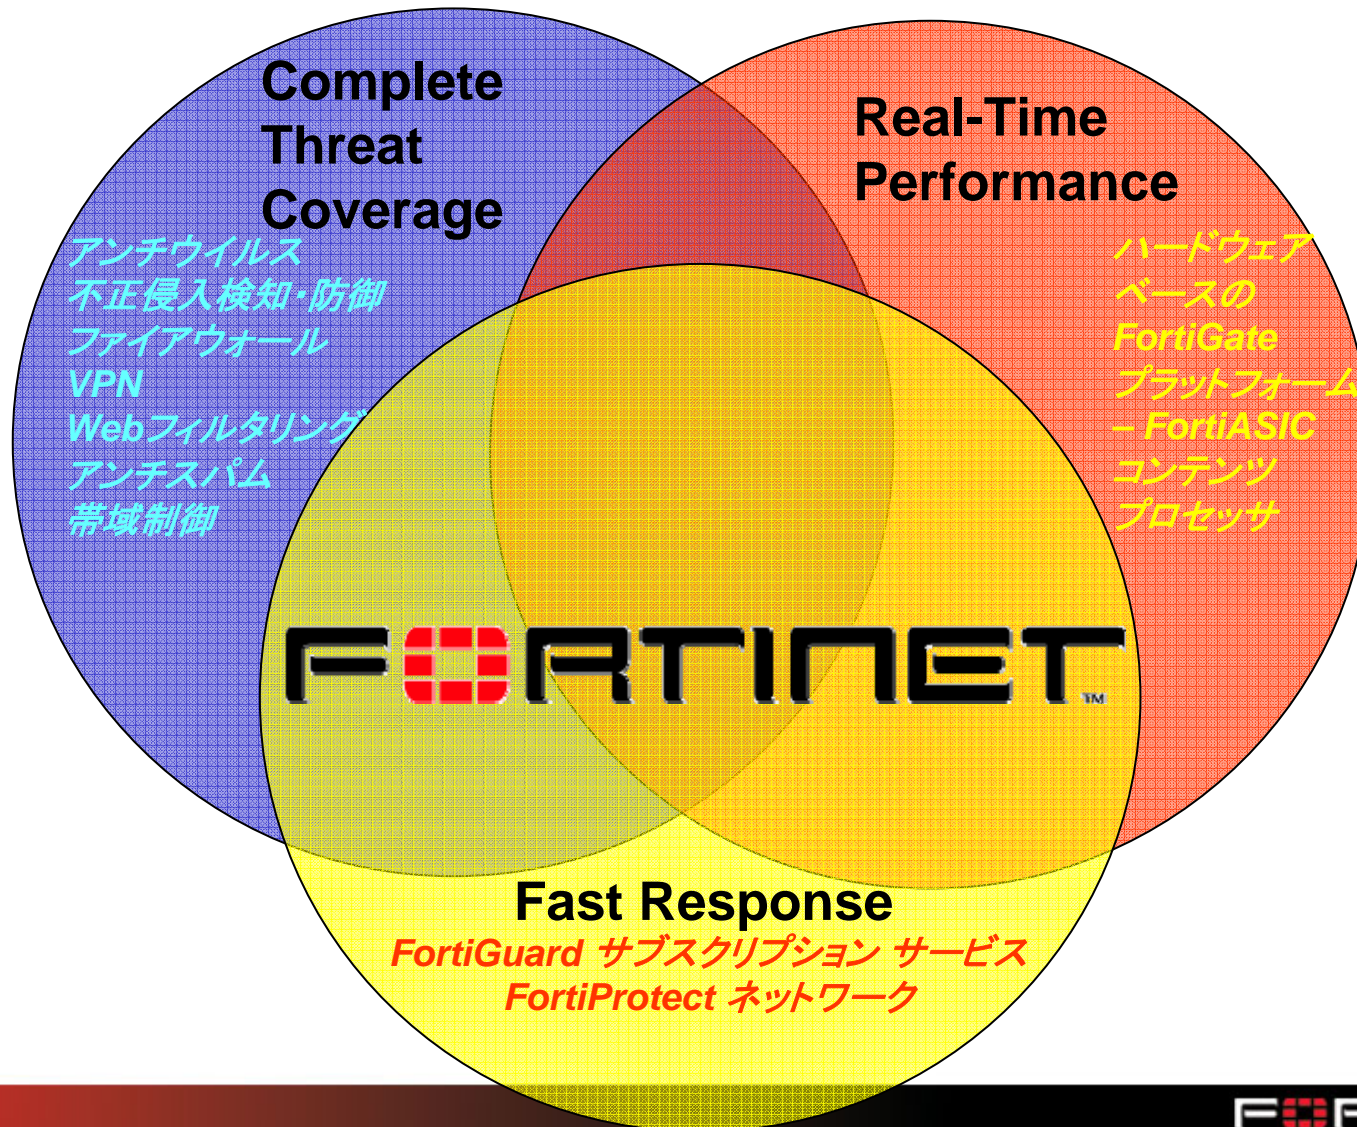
Complete Threat Coverage

アンチウイルス
不正侵入検知・防御
ファイアウォール
VPN
Webフィルタリング
アンチスパム
帯域制御

Real-Time Performance

ハードウェアベースの FortiGate プラットフォーム – FortiASIC コンテンツ プロセッサ

FORTINET™

Fast Response
FortiGuard サブスクリプション サービス
FortiProtect ネットワーク

F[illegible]